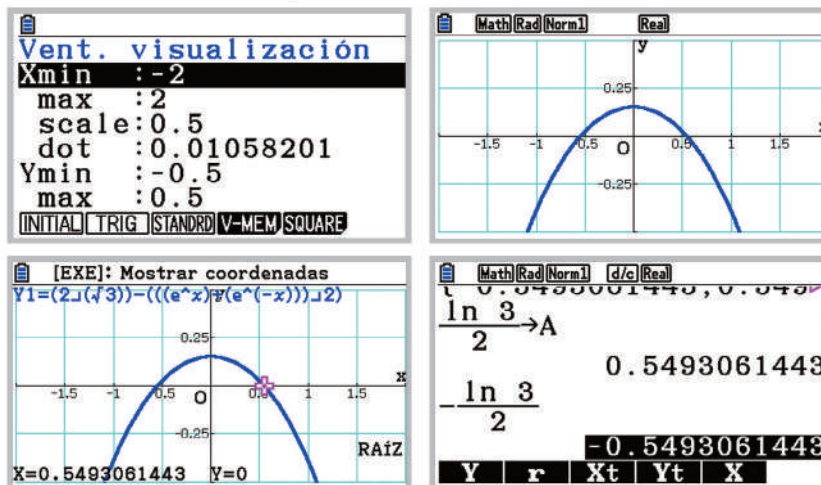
Vent. visualización
Xmin :-2
max :2
scale:0.5
dot :0.01058201
Ymin :-0.5
max :0.5
INITIAL TRIG STANDRD V-MEM SQUARE

Math Rad Norm1 Real
y
0.25
-1.5 -1 -0.5 O 0.5 1 1.5
-0.25

[EXE]: Mostrar coordenadas
Y1=(2⌟(√3))-(((e^x)+(e^(-x)))⌟2)
0.25
x
-1.5 -1 -0.5 O 0.5 1 1.5
-0.25
RAÍZ
X=0.5493061443 Y=0

Math Rad Norm1 d/c Real
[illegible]
$\frac{\ln 3}{2}$→A
0.5493061443
$-\frac{\ln 3}{2}$
-0.5493061443
Y r Xt Yt X